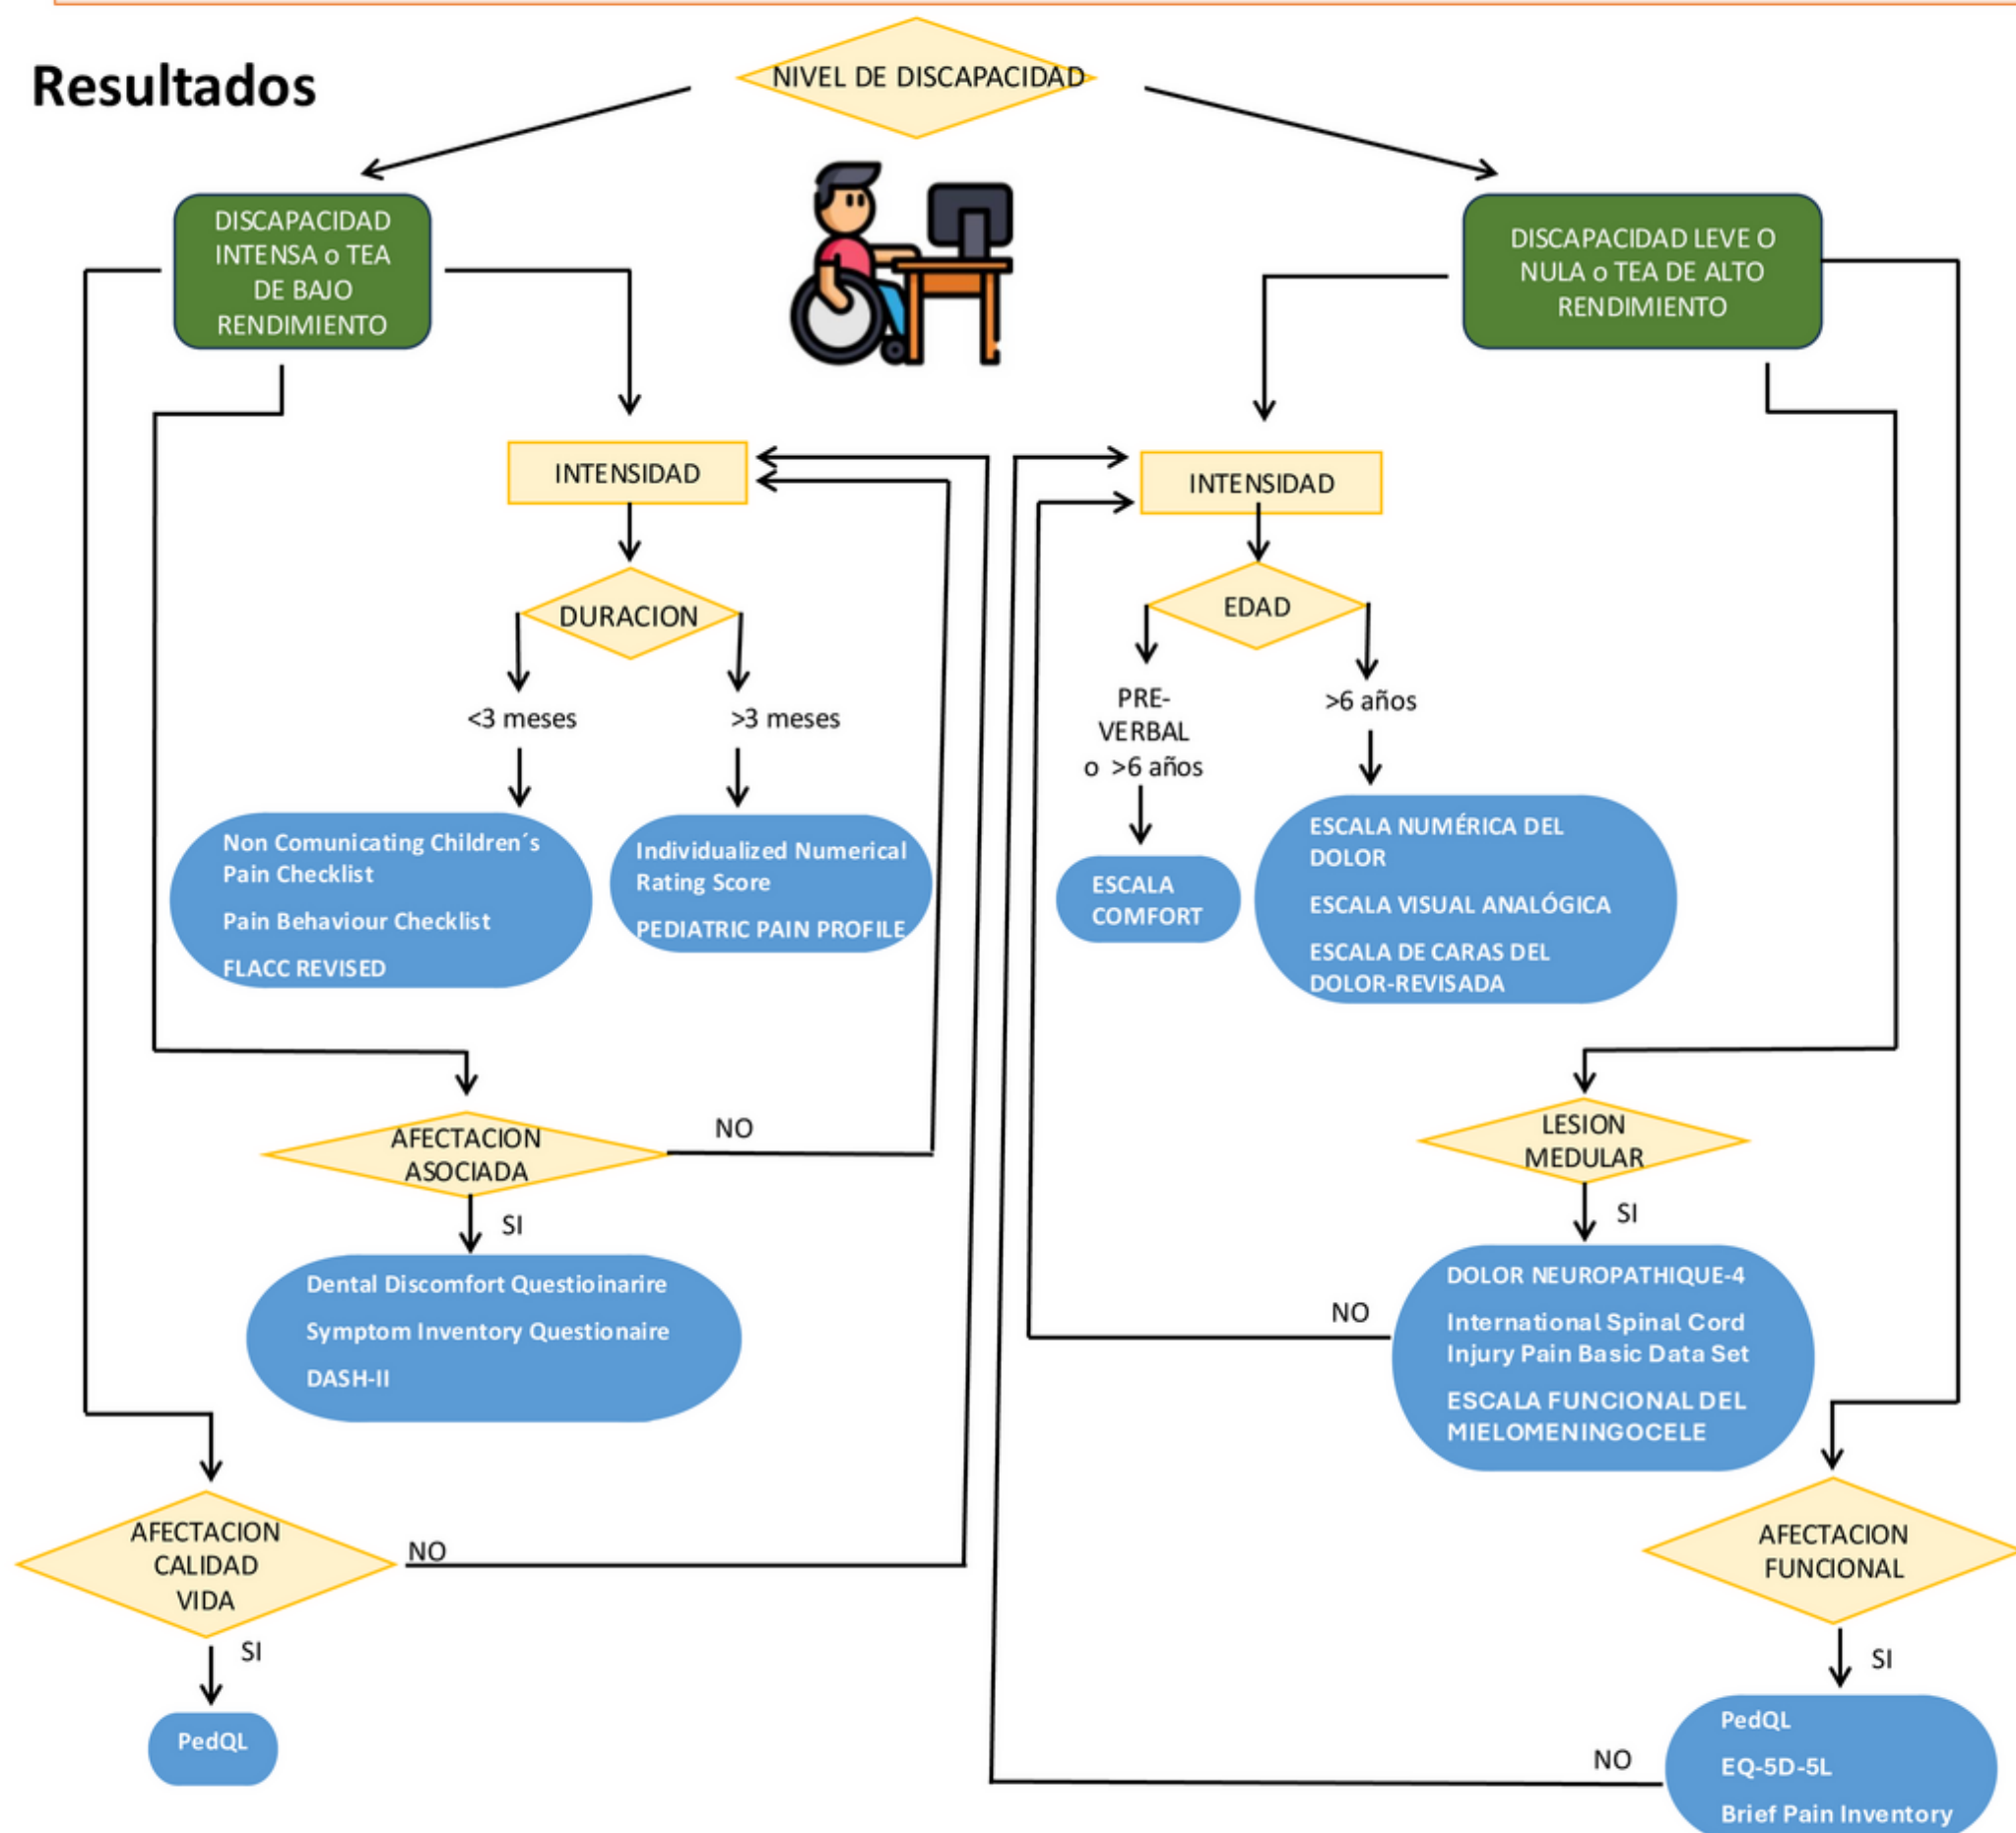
Resultados

NIVEL DE DISCAPACIDAD

DISCAPACIDAD INTENSA o TEA DE BAJO RENDIMIENTO

DISCAPACIDAD LEVE O NULA o TEA DE ALTO RENDIMIENTO

INTENSIDAD

DURACION

<3 meses

>3 meses

Non Comunicating Children´s Pain Checklist
Pain Behaviour Checklist
FLACC REVISED

Individualized Numerical Rating Score
PEDIATRIC PAIN PROFILE

AFECTACION ASOCIADA

NO

SI

Dental Discomfort Questioinarire
Symptom Inventory Questionaire
DASH-II

AFECTACION CALIDAD VIDA

NO

SI

PedQL

INTENSIDAD

EDAD

PRE-VERBAL o >6 años

>6 años

ESCALA COMFORT

ESCALA NUMÉRICA DEL DOLOR
ESCALA VISUAL ANALÓGICA
ESCALA DE CARAS DEL DOLOR-REVISADA

LESION MEDULAR

SI

NO

DOLOR NEUROPATHIQUE-4
International Spinal Cord Injury Pain Basic Data Set
ESCALA FUNCIONAL DEL MIELOMENINGOCELE

AFECTACION FUNCIONAL

SI

NO

PedQL
EQ-5D-5L
Brief Pain Inventory